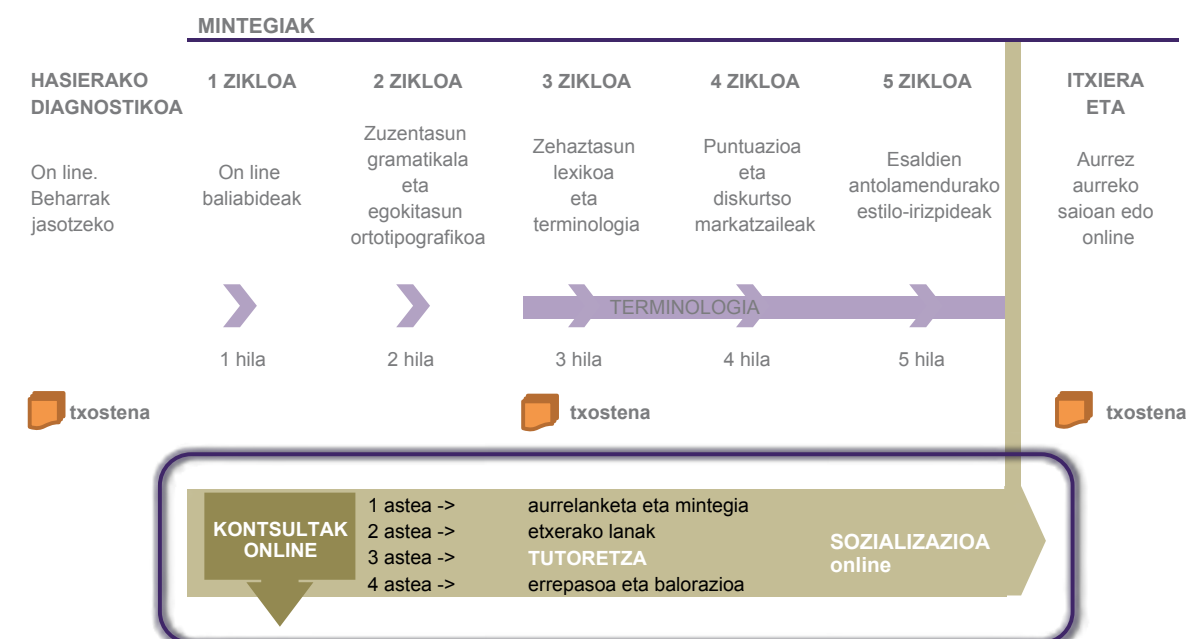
MINTEGIAK

HASIERAKO DIAGNOSTIKOA

On line. Beharrak jasotzeko

1 ZIKLOA

On line baliabideak

1 hila

2 ZIKLOA

Zuzentasun gramatikala eta egokitasun ortotipografikoa

2 hila

3 ZIKLOA

Zehaztasun lexikoa eta terminologia

3 hila

4 ZIKLOA

Puntuazioa eta diskurtso markatzaileak

4 hila

5 ZIKLOA

Esaldien antolamendurako estilo-irizpideak

5 hila

TERMINOLOGIA

ITXIERA ETA

Aurrez aurreko saioan edo online

txostena

txostena

txostena

KONTSULTAK ONLINE

1 astea -> aurrelanketa eta mintegia
2 astea -> etxerako lanak
3 astea -> TUTORETZA
4 astea -> errepasoa eta balorazioa

SOZIALIZAZIOA online